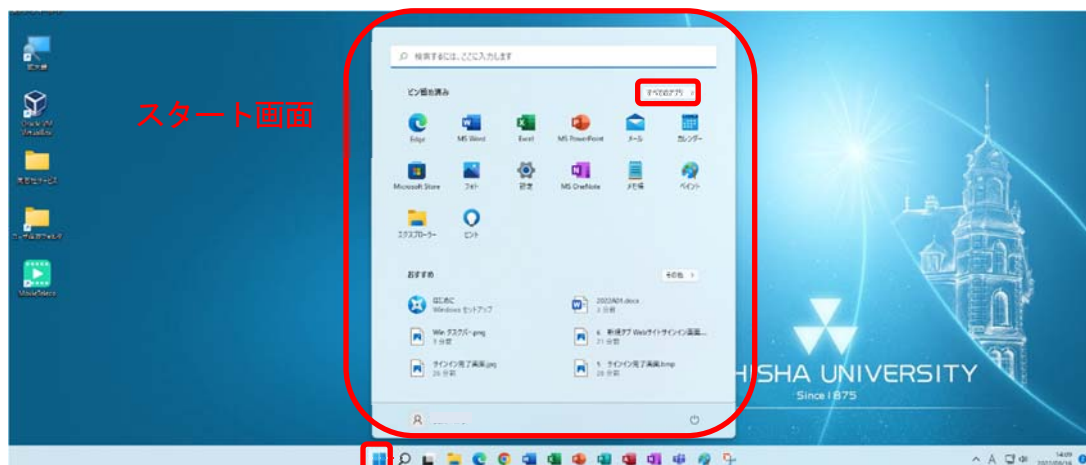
スタート画面

検索するには、ここに入力します

ピン留め済み

すべてのアプリ >

Edge MS Word Excel MS PowerPoint メール カレンダー

Microsoft Store フォト 設定 MS OneNote メモ帳 ペイント

エクスプローラー ヒント

おすすめ

その他 >

はじめに
Windows セットアップ

2022A01.docx
3 分前

Win-タスクバー.png
3 分前

4. 新規タブ Webサイトサインイン画面...
21 分前

サインイン完了画面.jpg
26 分前

5. サインイン完了画面.bmp
28 分前

HISHA UNIVERSITY
Since 1875

14:09